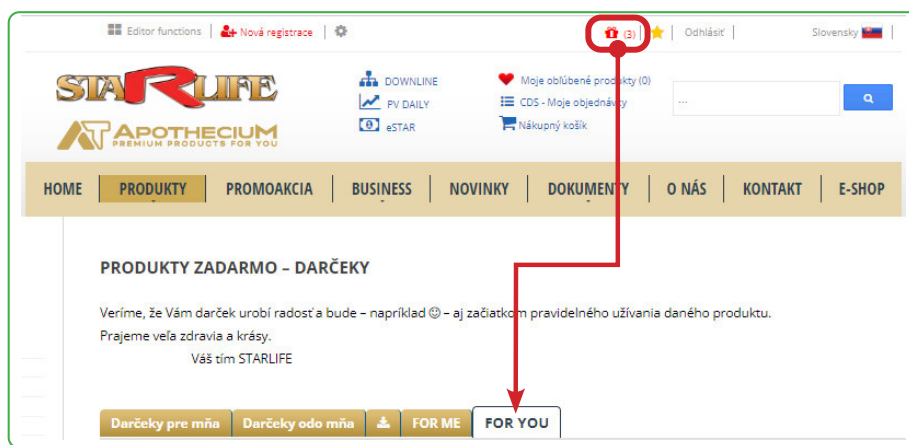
Editor functions | Nová registrace | (3) | Odhlásiť | Slovensky

STARLIFE
APOTHECIUM PREMIUM PRODUCTS FOR YOU

DOWNLINE
PV DAILY
eSTAR

Moje obľúbené produkty (0)
CDS - Moje objednávky
Nákupný košík

...

HOME | PRODUKTY | PROMOAKCIA | BUSINESS | NOVINKY | DOKUMENTY | O NÁS | KONTAKT | E-SHOP

PRODUKTY ZADARMO – DARČEKY

Veríme, že Vám darček urobí radosť a bude – napríklad ☺ – aj začiatkom pravidelného užívania daného produktu.
Prajeme veľa zdravia a krásy.
Váš tím STARLIFE

Darčeky pre mňa | Darčeky odo mňa | FOR ME | FOR YOU